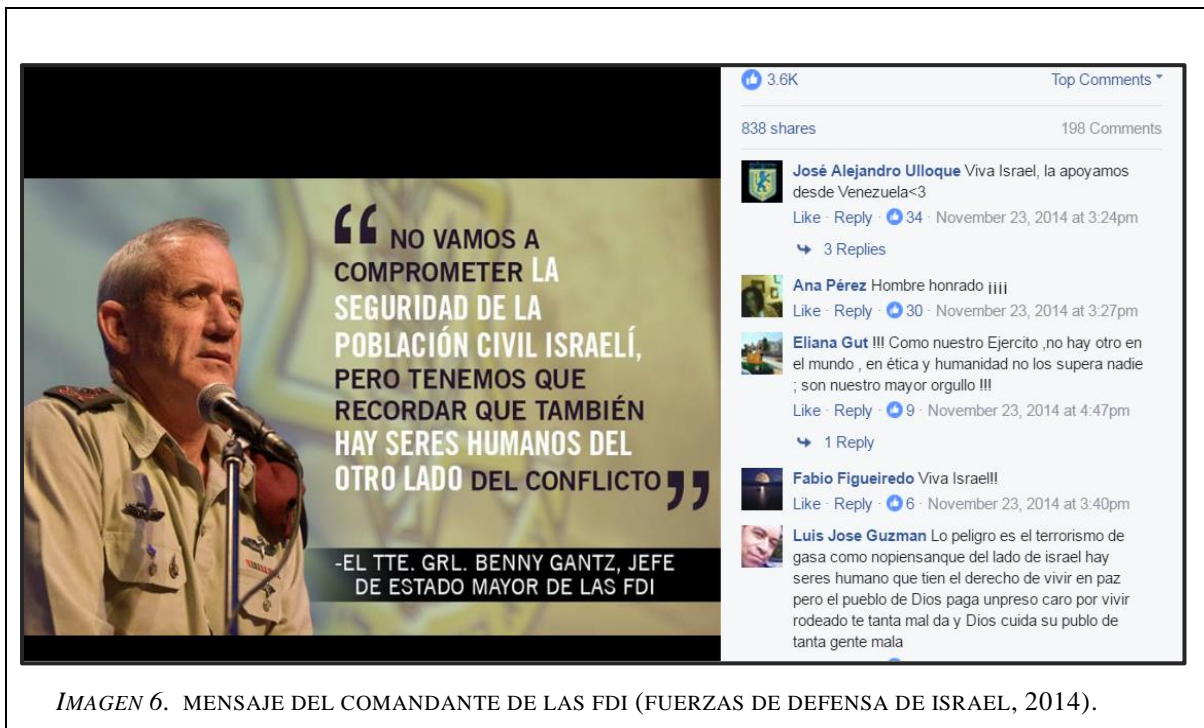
“NO VAMOS A COMPROMETER LA SEGURIDAD DE LA POBLACIÓN CIVIL ISRAELÍ, PERO TENEMOS QUE RECORDAR QUE TAMBIÉN HAY SERES HUMANOS DEL OTRO LADO DEL CONFLICTO”

-EL TTE. GRL. BENNY GANTZ, JEFE DE ESTADO MAYOR DE LAS FDI

3.6K

Top Comments

838 shares

198 Comments

José Alejandro Ulloque Viva Israel, la apoyamos desde Venezuela<3

Like · Reply · 34 · November 23, 2014 at 3:24pm

3 Replies

Ana Pérez Hombre honrado ¡¡¡¡

Like · Reply · 30 · November 23, 2014 at 3:27pm

Eliana Gut !!! Como nuestro Ejercito ,no hay otro en el mundo , en ética y humanidad no los supera nadie ; son nuestro mayor orgullo !!!

Like · Reply · 9 · November 23, 2014 at 4:47pm

1 Reply

Fabio Figueiredo Viva Israel!!

Like · Reply · 6 · November 23, 2014 at 3:40pm

Luis Jose Guzman Lo peligro es el terrorismo de gasa como nopiensanque del lado de israel hay seres humano que tien el derecho de vivir en paz pero el pueblo de Dios paga unpreso caro por vivir rodeado te tanta mal da y Dios cuida su publo de tanta gente mala

IMAGEN 6. MENSAJE DEL COMANDANTE DE LAS FDI (FUERZAS DE DEFENSA DE ISRAEL, 2014).